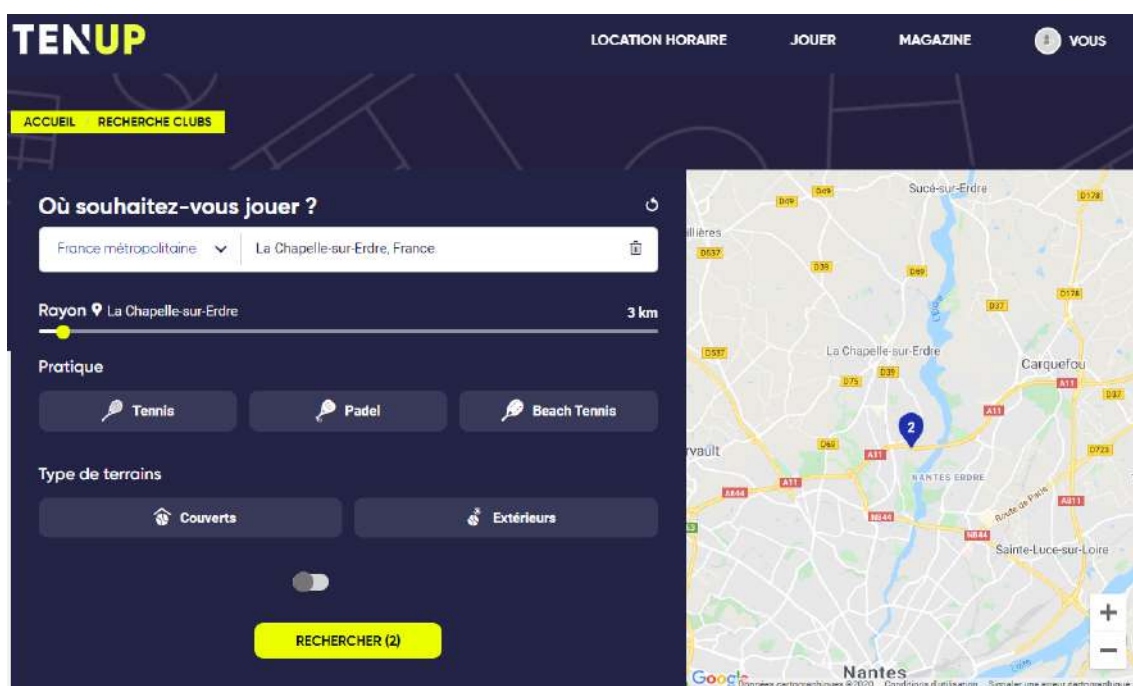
TENUP

LOCATION HORAIRE JOUER MAGAZINE VOUS

ACCUEIL RECHERCHE CLUBS

Où souhaitez-vous jouer ?

France métropolitaine La Chapelle-sur-Erdre, France

Rayon La Chapelle-sur-Erdre 3 km

Pratique

Tennis Padel Beach Tennis

Type de terrains

Couverts Extérieurs

RECHERCHER (2)

Sucé-sur-Erdre
D69
D178
illières
D537
D39
D69
D37
D178
D537
La Chapelle-sur-Erdre
Carquefou
D75
D39
A11
D37
A11
2
D69
rvault
A11
D723
NANTES ERDRE
A844
A11
Route de Paris
A811
N844
N844
Sainte-Luce-sur-Loire
Nantes
Google
+
−